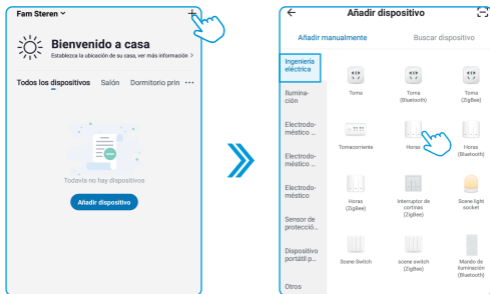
Fam Steren

+

Bienvenido a casa

Establezca la ubicación de su casa, ver más información >

Todos los dispositivos Salón Dormitorio prin ···

Todavía no hay dispositivos

Añadir dispositivo

Añadir dispositivo

Añadir manualmente Buscar dispositivo

Ingeniería eléctrica

Iluminación

Electrodoméstico ...

Electrodoméstico ...

Electrodoméstico

Sensor de protecció...

Dispositivo portátil p...

Otros

Toma

Toma (Bluetooth)

Toma (ZigBee)

Tomacorriente

Horas

Horas (Bluetooth)

Horas (ZigBee)

Interruptor de cortinas (ZigBee)

Scene light socket

Scene Switch

scene switch (ZigBee)

Mando de iluminación (Bluetooth)